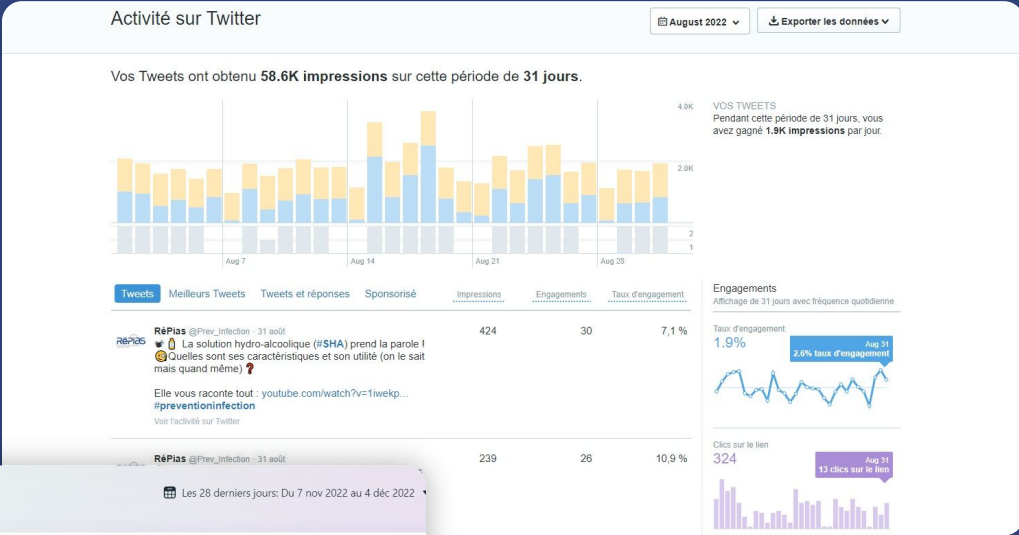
Activité sur Twitter

August 2022

Exporter les données

Vos Tweets ont obtenu 58.6K impressions sur cette période de 31 jours.

4.0K
2.0K
2
1

Aug 7
Aug 14
Aug 21
Aug 28

VOS TWEETS
Pendant cette période de 31 jours, vous avez gagné 1.9K impressions par jour.

Tweets | Meilleurs Tweets | Tweets et réponses | Sponsorisé | Impressions | Engagements | Taux d'engagement

RéPias @Prev_Infection · 31 août
La solution hydro-alcoolique (#SHA) prend la parole ! Quelles sont ses caractéristiques et son utilité (on le sait mais quand même)

Elle vous raconte tout : youtube.com/watch?v=1iwekp... #preventioninfection

Voir l'activité sur Twitter

424 | 30 | 7,1 %

RéPias @Prev_Infection · 31 août

239 | 26 | 10,9 %

Les 28 derniers jours: Du 7 nov 2022 au 4 déc 2022

Engagements
Affichage de 31 jours avec fréquence quotidienne

Taux d'engagement
1.9%
Aug 31
2,6% taux d'engagement

Clics sur le lien
324
Aug 31
13 clics sur le lien